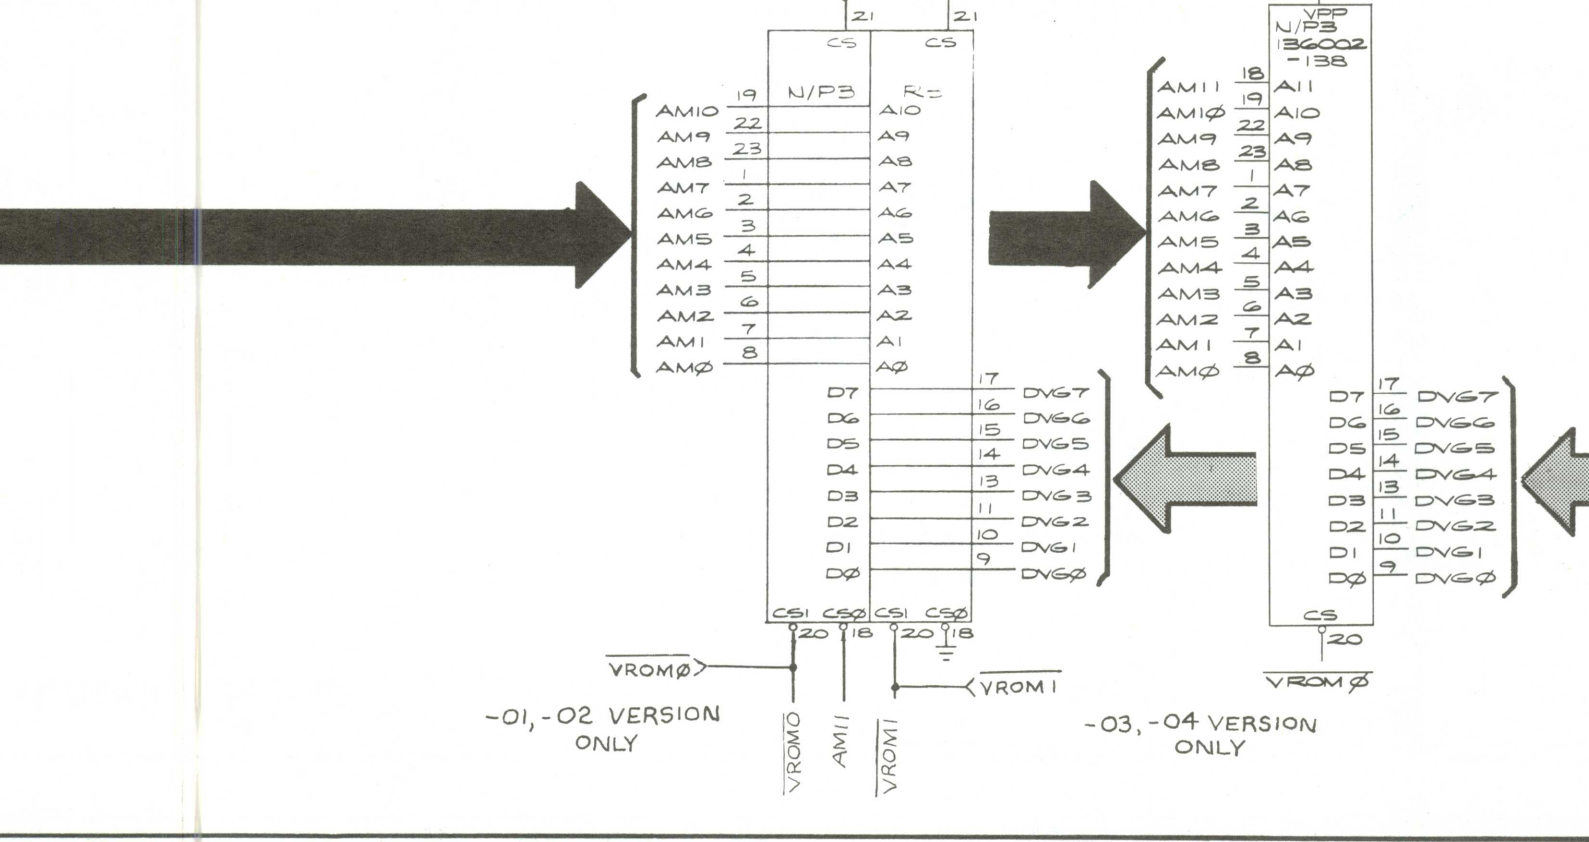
21 21
CS CS
19 N/P3 R3
AM10 22 A10
AM9 23 A9
AM8 1 A8
AM7 2 A7
AM6 3 A6
AM5 4 A5
AM4 5 A4
AM3 6 A3
AM2 7 A2
AM1 8 A1
AMØ AØ
D7 17 DVG7
D6 16 DVG6
D5 15 DVG5
D4 14 DVG4
D3 13 DVG3
D2 11 DVG2
D1 10 DVG1
DØ 9 DVGØ
CS1 CSØ CS1 CSØ
20 18 20 18
$\overline{VROMØ}$
$\overline{VROM1}$
-01, -02 VERSION ONLY
$\overline{VROM0}$ AM11 $\overline{VROM1}$

VPP
N/P3
136002
-138
AM11 18 A11
AM1Ø 19 A10
AM9 22 A9
AM8 23 A8
AM7 1 A7
AM6 2 A6
AM5 3 A5
AM4 4 A4
AM3 5 A3
AM2 6 A2
AM1 7 A1
AMØ 8 AØ
D7 17 DVG7
D6 16 DVG6
D5 15 DVG5
D4 14 DVG4
D3 13 DVG3
D2 11 DVG2
D1 10 DVG1
DØ 9 DVGØ
CS
20
$\overline{VROMØ}$
-03, -04 VERSION ONLY